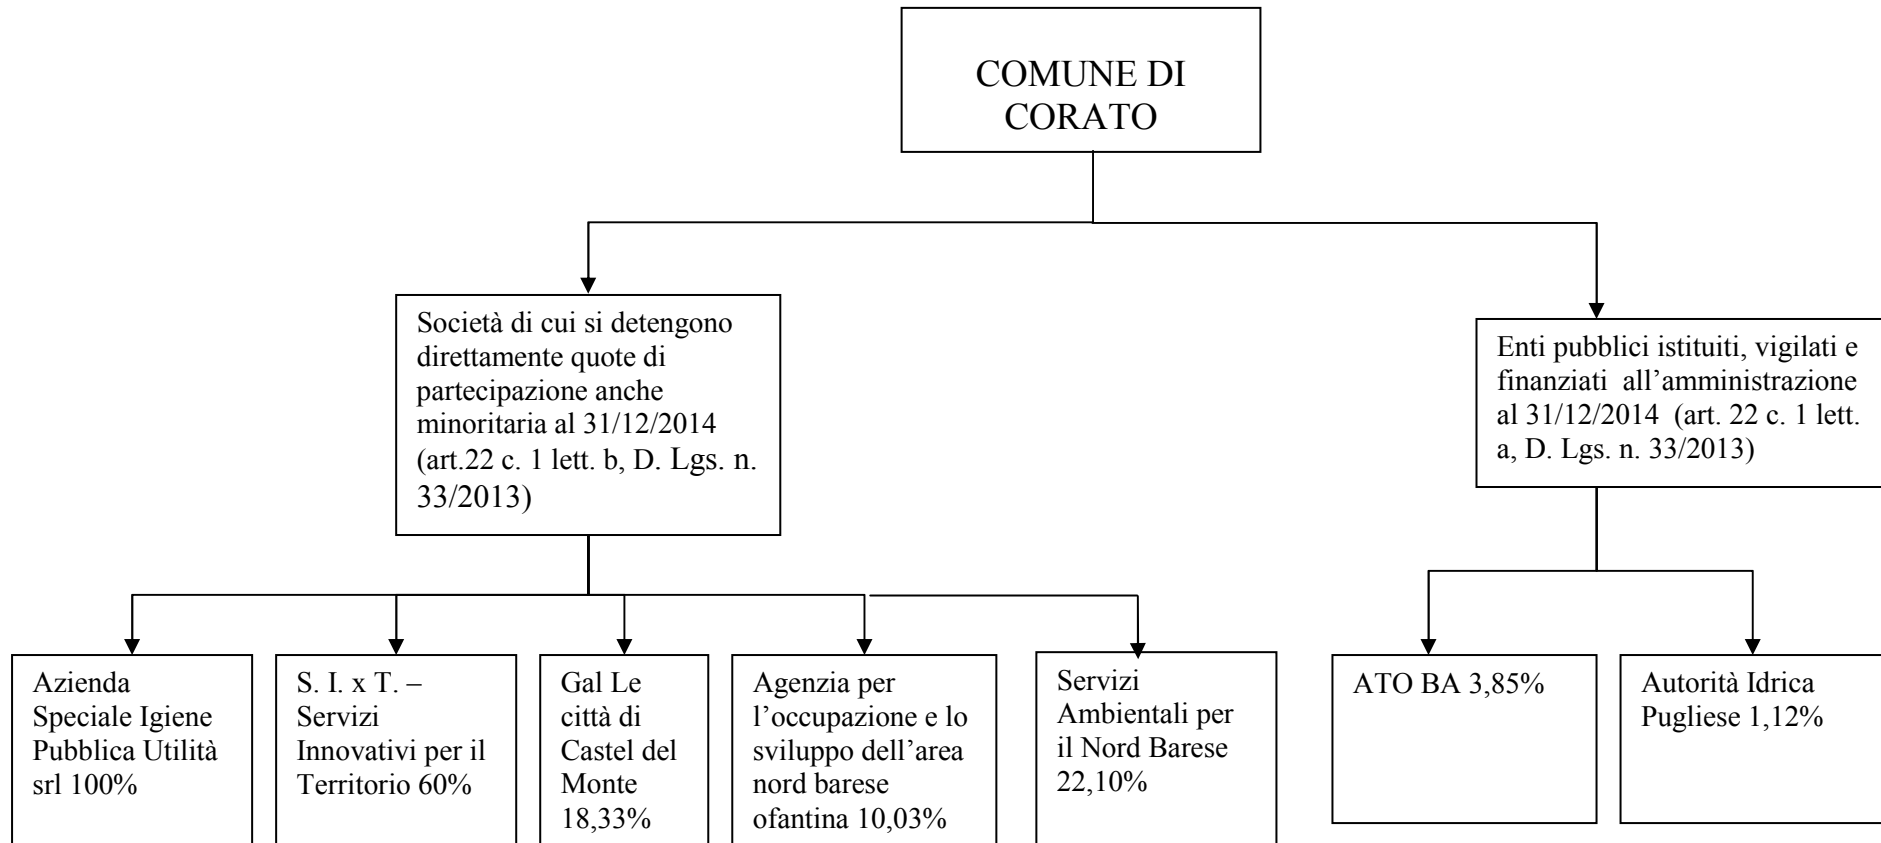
COMUNE DI CORATO

Società di cui si detengono direttamente quote di partecipazione anche minoritaria al 31/12/2014 (art.22 c. 1 lett. b, D. Lgs. n. 33/2013)

Enti pubblici istituiti, vigilati e finanziati all'amministrazione al 31/12/2014 (art. 22 c. 1 lett. a, D. Lgs. n. 33/2013)

Azienda Speciale Igiene Pubblica Utilità srl 100%

S. I. x T. – Servizi Innovativi per il Territorio 60%

Gal Le città di Castel del Monte 18,33%

Agenzia per l'occupazione e lo sviluppo dell'area nord barese ofantina 10,03%

Servizi Ambientali per il Nord Barese 22,10%

ATO BA 3,85%

Autorità Idrica Pugliese 1,12%